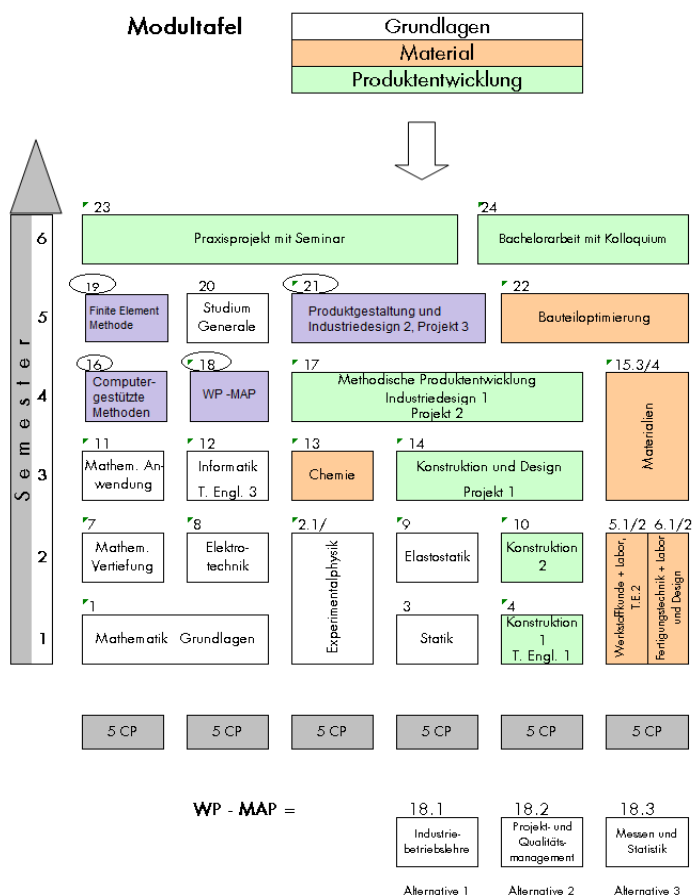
Modultafel

Grundlagen
Material
Produktentwicklung

Semester

6
5
4
3
2
1

23
Praxisprojekt mit Seminar

24
Bachelorarbeit mit Kolloquium

19
Finite Element Methode

20
Studium Generale

21
Produktgestaltung und Industriedesign 2, Projekt 3

22
Bauteiloptimierung

16
Computergestützte Methoden

18
WP -MAP

17
Methodische Produktentwicklung Industriedesign 1 Projekt 2

15.3/4
Materialien

11
Mathem. Anwendung

12
Informatik T. Engl. 3

13
Chemie

14
Konstruktion und Design Projekt 1

7
Mathem. Vertiefung

8
Elektrotechnik

2.1/
Experimentalphysik

9
Elastostatik

10
Konstruktion 2

5.1/2
Werkstoffkunde + Labor, T.E.2

6.1/2
Fertigungstechnik + Labor und Design

1
Mathematik Grundlagen

3
Statik

4
Konstruktion 1 T. Engl. 1

| 5 CP | 5 CP | 5 CP | 5 CP | 5 CP | 5 CP |
|---|---|---|---|---|---|

WP - MAP =

18.1
Industriebetriebslehre
Alternative 1

18.2
Projekt- und Qualitätsmanagement
Alternative 2

18.3
Messen und Statistik
Alternative 3